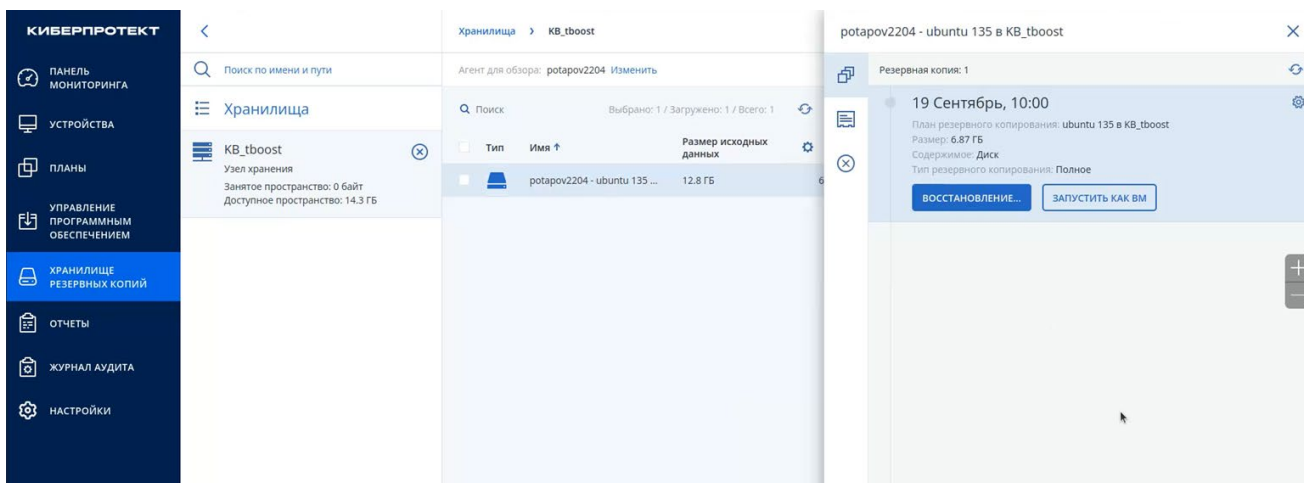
КИБЕРПРОТЕКТ

ПАНЕЛЬ МОНИТОРИНГА

УСТРОЙСТВА

ПЛАНЫ

УПРАВЛЕНИЕ ПРОГРАММНЫМ ОБЕСПЕЧЕНИЕМ

ХРАНИЛИЩЕ РЕЗЕРВНЫХ КОПИЙ

ОТЧЕТЫ

ЖУРНАЛ АУДИТА

НАСТРОЙКИ

Поиск по имени и пути

Хранилища

KB_tboost
Узел хранения
Занятое пространство: 0 байт
Доступное пространство: 14.3 ГБ

Хранилища > KB_tboost

Агент для обзора: potapov2204 Изменить

Поиск

Выбрано: 1 / Загружено: 1 / Всего: 1

| Тип | Имя ↑ | Размер исходных данных |
|---|---|---|
| | potapov2204 - ubuntu 135 ... | 12.8 ГБ |

potapov2204 - ubuntu 135 в KB_tboost

Резервная копия: 1

19 Сентябрь, 10:00
План резервного копирования: ubuntu 135 в KB_tboost
Размер: 6.87 ГБ
Содержимое: Диск
Тип резервного копирования: Полное

ВОССТАНОВЛЕНИЕ...

ЗАПУСТИТЬ КАК ВМ